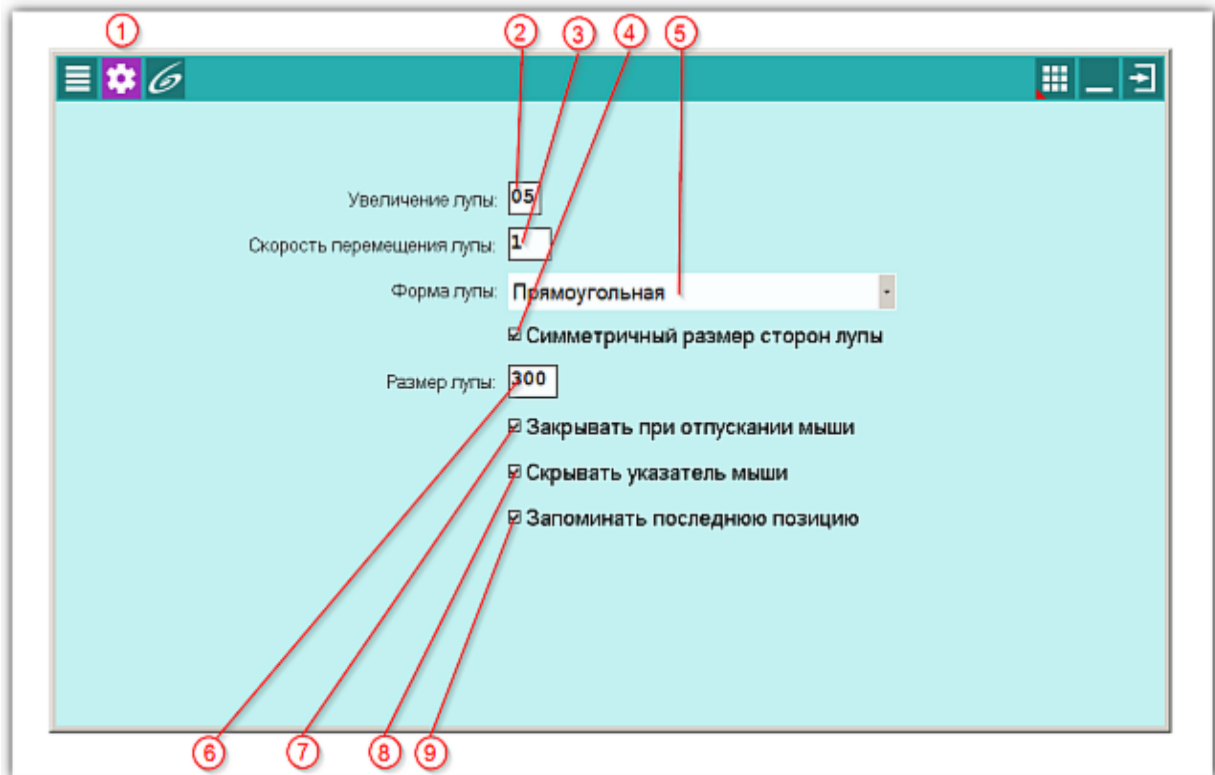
1 2 3 4 5

Увеличение лупы: 05

Скорость перемещения лупы: 1

Форма лупы: Прямоугольная

☑ Симметричный размер сторон лупы

Размер лупы: 300

☑ Закрывать при отпускании мыши

☑ Скрывать указатель мыши

☑ Запоминать последнюю позицию

6 7 8 9